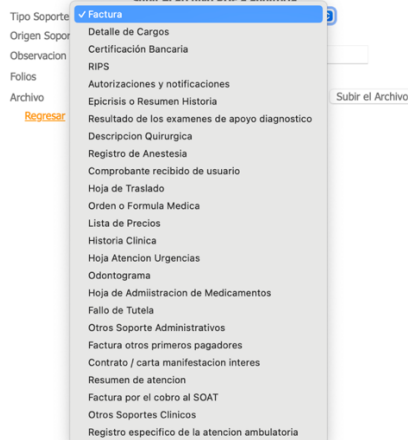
Tipo Soporte
Origen Sopor
Observacion
Folios
Archivo
Regresar

✓ Factura
Detalle de Cargos
Certificación Bancaria
RIPS
Autorizaciones y notificaciones
Epicrisis o Resumen Historia
Resultado de los examenes de apoyo diagnostico
Descripcion Quirurgica
Registro de Anestesia
Comprobante recibido de usuario
Hoja de Traslado
Orden o Formula Medica
Lista de Precios
Historia Clinica
Hoja Atencion Urgencias
Odontograma
Hoja de Admiistracion de Medicamentos
Fallo de Tutela
Otros Soporte Administrativos
Factura otros primeros pagadores
Contrato / carta manifestacion interes
Resumen de atencion
Factura por el cobro al SOAT
Otros Soportes Clinicos
Registro especifico de la atencion ambulatoria

Subir el Archivo